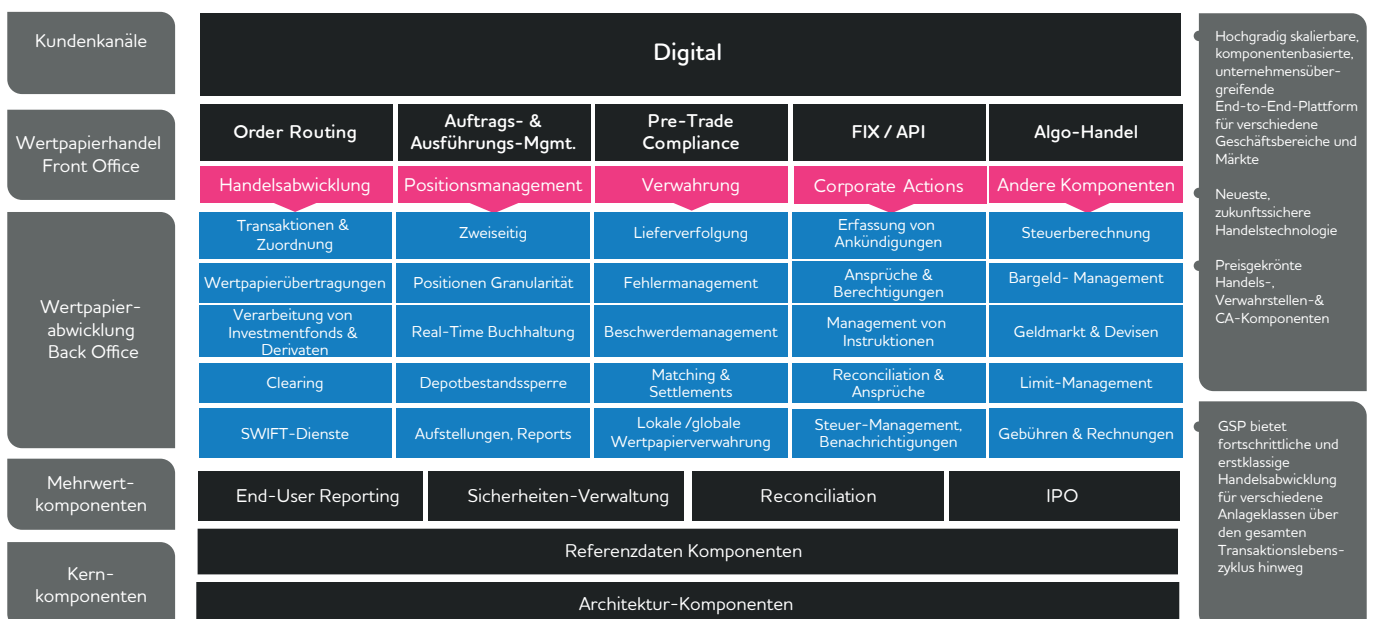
Kundenkanäle

Digital

Wertpapierhandel Front Office

Order Routing

Auftrags- & Ausführungs-Mgmt.

Pre-Trade Compliance

FIX / API

Algo-Handel

Handelsabwicklung

Positionsmanagement

Verwahrung

Corporate Actions

Andere Komponenten

Wertpapierabwicklung Back Office

| Transaktionen & Zuordnung | Zweiseitig | Lieferverfolgung | Erfassung von Ankündigungen | Steuerberechnung |
|---|---|---|---|---|
| Wertpapierübertragungen | Positionen Granularität | Fehlermanagement | Ansprüche & Berechtigungen | Bargeld- Management |
| Verarbeitung von Investmentfonds & Derivaten | Real-Time Buchhaltung | Beschwerdemanagement | Management von Instruktionen | Geldmarkt & Devisen |
| Clearing | Depotbestandssperre | Matching & Settlements | Reconciliation & Ansprüche | Limit-Management |
| SWIFT-Dienste | Aufstellungen, Reports | Lokale /globale Wertpapierverwahrung | Steuer-Management, Benachrichtigungen | Gebühren & Rechnungen |

Mehrwertkomponenten

End-User Reporting

Sicherheiten-Verwaltung

Reconciliation

IPO

Kernkomponenten

Referenzdaten Komponenten

Architektur-Komponenten

Hochgradig skalierbare, komponentenbasierte, unternehmensübergreifende End-to-End-Plattform für verschiedene Geschäftsbereiche und Märkte

Neueste, zukunftssichere Handelstechnologie

Preisgekrönte Handels-, Verwahrstellen-& CA-Komponenten

GSP bietet fortschrittliche und erstklassige Handelsabwicklung für verschiedene Anlageklassen über den gesamten Transaktionslebenszyklus hinweg